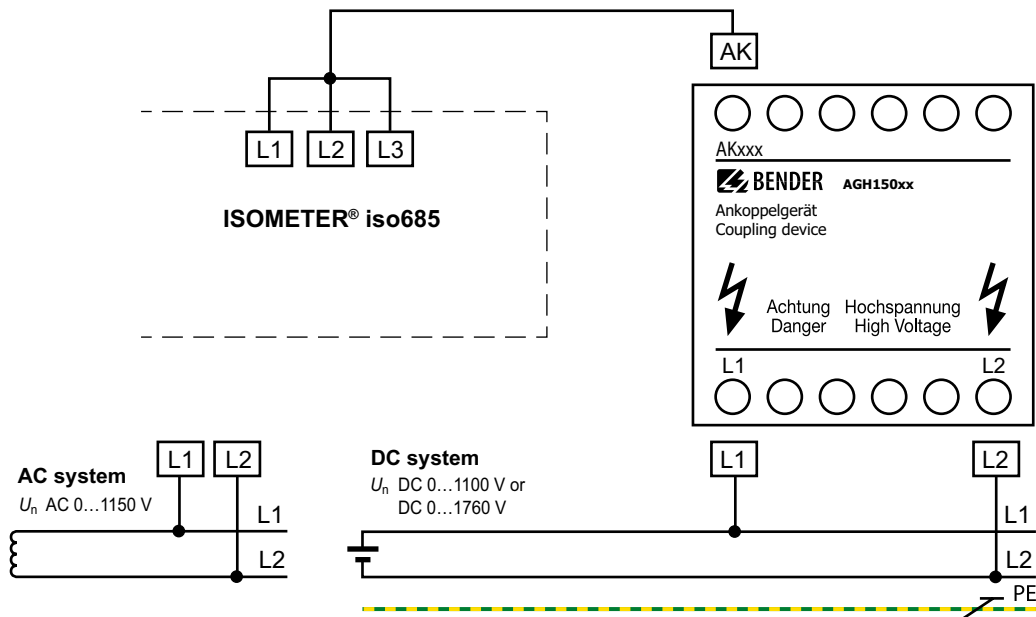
AK

L1 L2 L3

ISOMETER® iso685

AKxxx

BENDER AGH150xx

Ankoppelgerät
Coupling device

Achtung Danger
Hochspannung High Voltage

L1 L2

AC system
$U_n$ AC 0…1150 V

L1 L2

L1

L2

DC system
$U_n$ DC 0…1100 V or DC 0…1760 V

L1 L2

L1

L2

PE